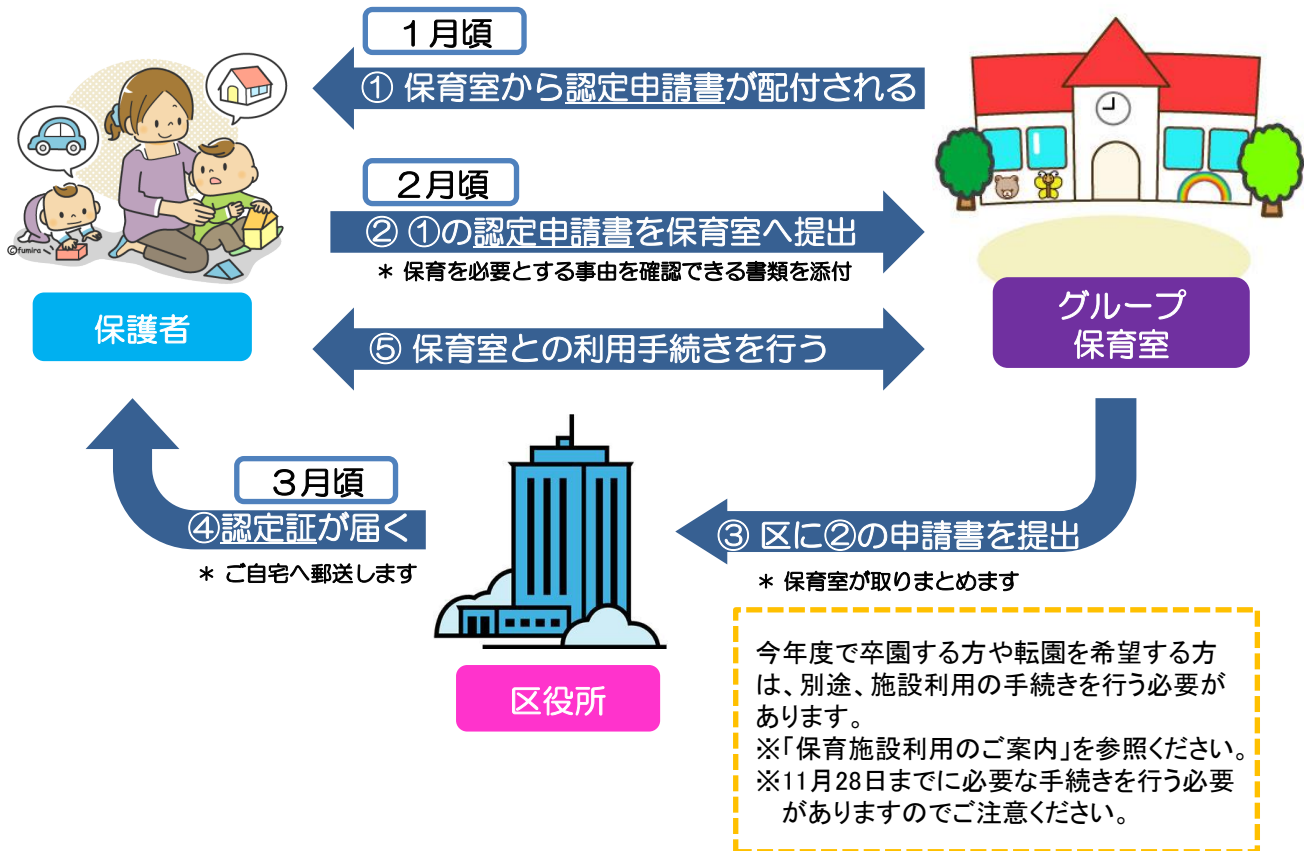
１月頃

① 保育室から認定申請書が配付される

©fumiro

２月頃

② ①の認定申請書を保育室へ提出

＊ 保育を必要とする事由を確認できる書類を添付

保護者

グループ
保育室

⑤ 保育室との利用手続きを行う

３月頃

④認定証が届く

＊ ご自宅へ郵送します

③ 区に②の申請書を提出

＊ 保育室が取りまとめます

区役所

今年度で卒園する方や転園を希望する方は、別途、施設利用の手続きを行う必要があります。
※「保育施設利用のご案内」を参照ください。
※11月28日までに必要な手続きを行う必要がありますのでご注意ください。